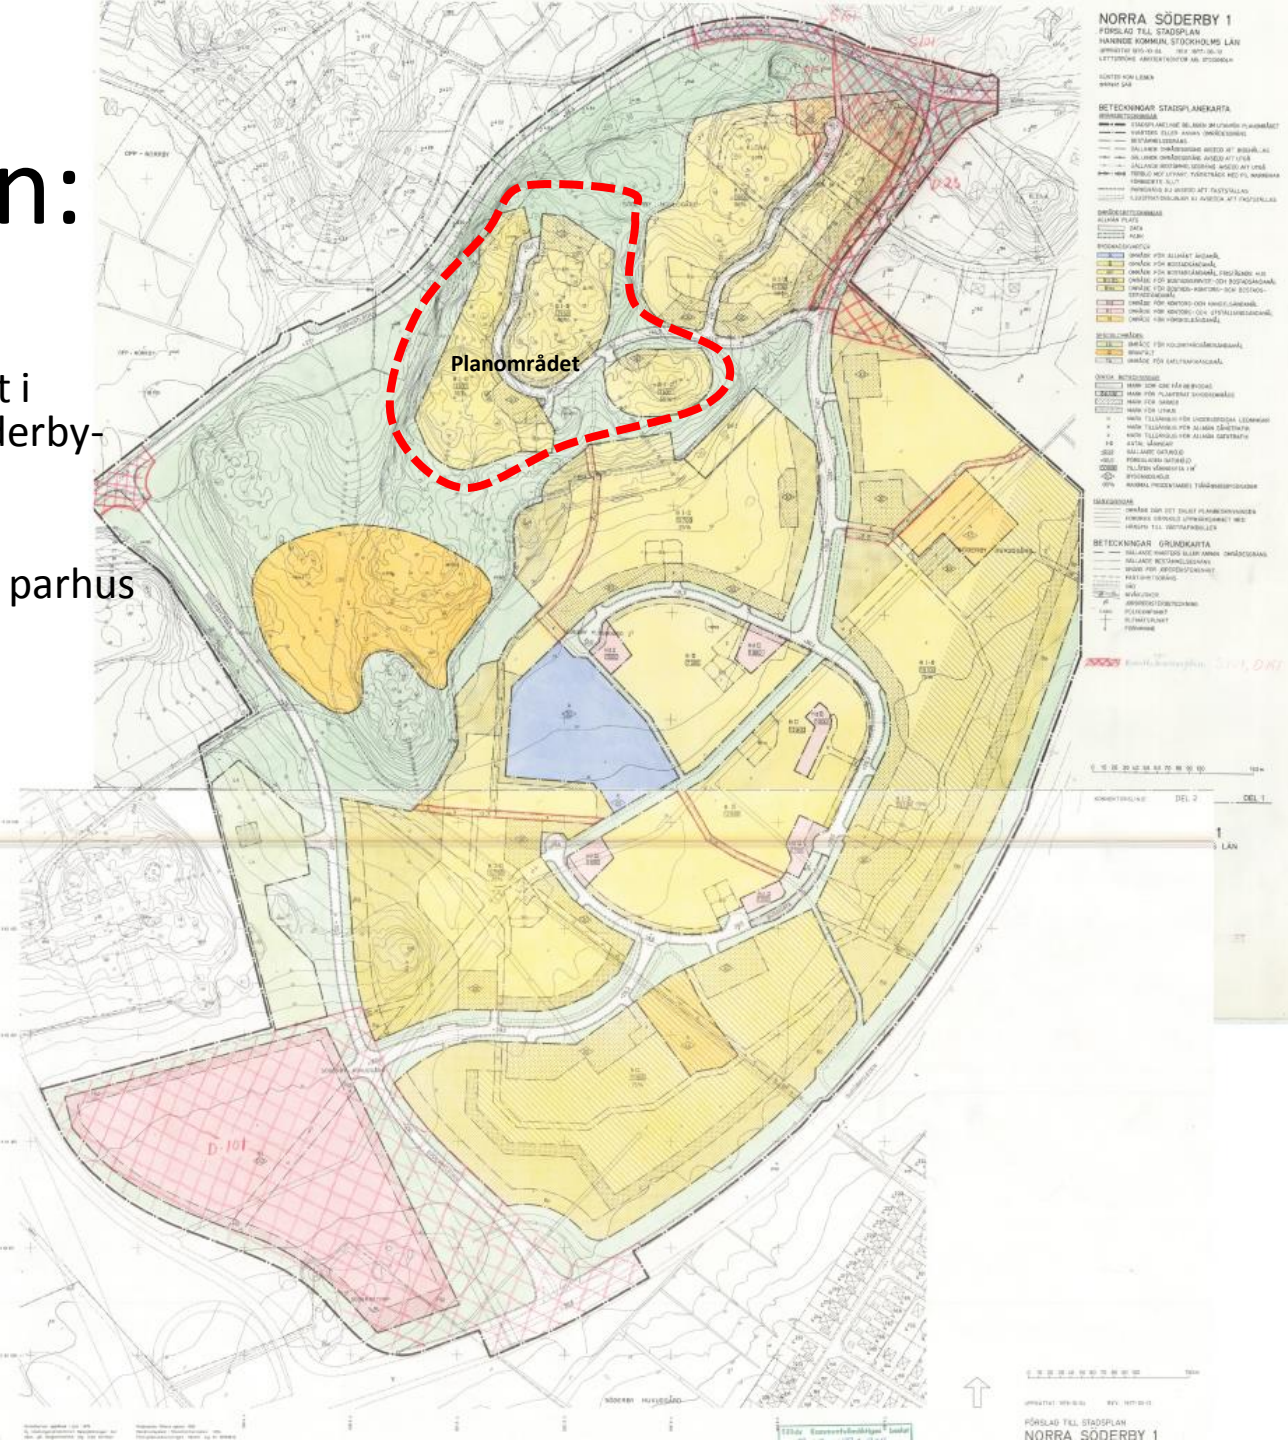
n:

t i
lerby-

parhus

NORRA SÖDERBY 1
FÖRSLAG TILL STADSPLAN
HANINGE KOMMUN, STOCKHOLMS LÄN

BETECKNINGAR STADSPLANEKARTA

BETECKNINGAR GRUNDKARTA

Planområdet

D101

D25

D-101

SÖDERBY HUVUDGÅRD

DEL 2

DEL 1

LÄN

FÖRSLAG TILL STADSPLAN
NORRA SÖDERBY 1